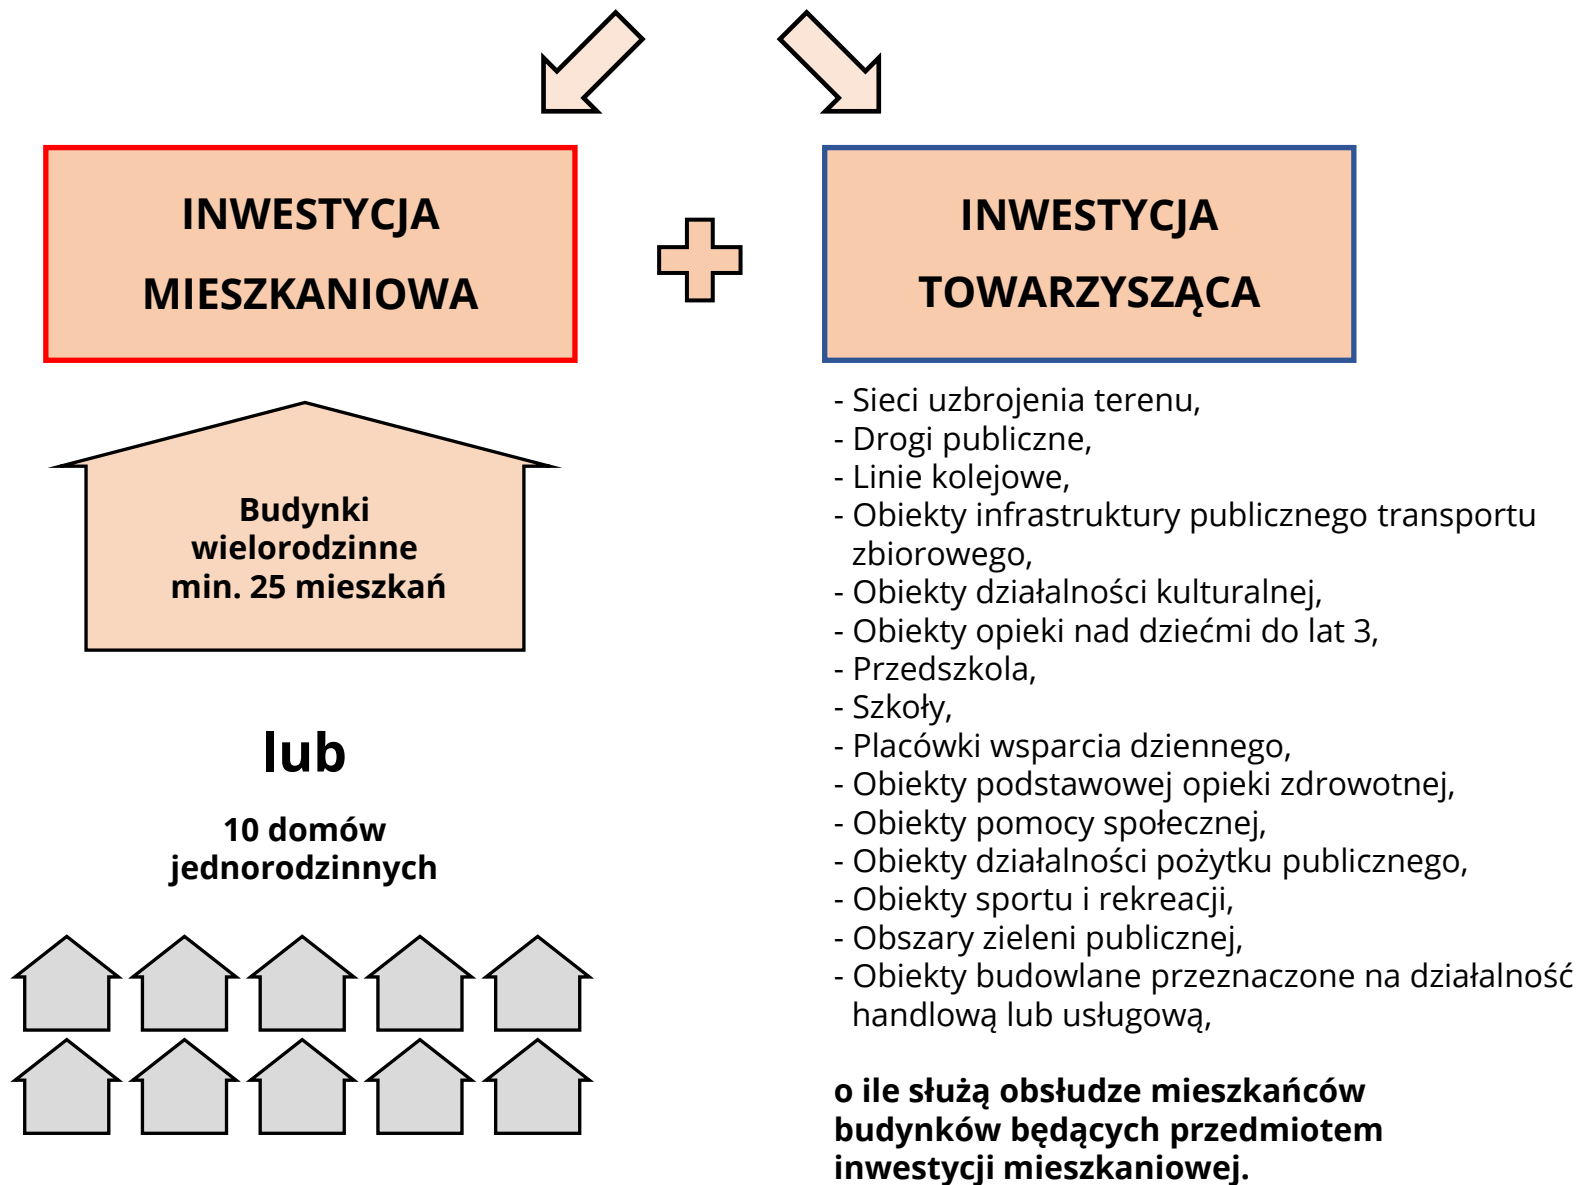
INWESTYCJA MIESZKANIOWA

INWESTYCJA TOWARZYSZĄCA

Budynki wielorodzinne min. 25 mieszkań

lub

10 domów jednorodzinnych

- Sieci uzbrojenia terenu,
- Drogi publiczne,
- Linie kolejowe,
- Obiekty infrastruktury publicznego transportu zbiorowego,
- Obiekty działalności kulturalnej,
- Obiekty opieki nad dziećmi do lat 3,
- Przedszkola,
- Szkoły,
- Placówki wsparcia dziennego,
- Obiekty podstawowej opieki zdrowotnej,
- Obiekty pomocy społecznej,
- Obiekty działalności pożytku publicznego,
- Obiekty sportu i rekreacji,
- Obszary zieleni publicznej,
- Obiekty budowlane przeznaczone na działalność handlową lub usługową,

o ile służą obsłudze mieszkańców budynków będących przedmiotem inwestycji mieszkaniowej.